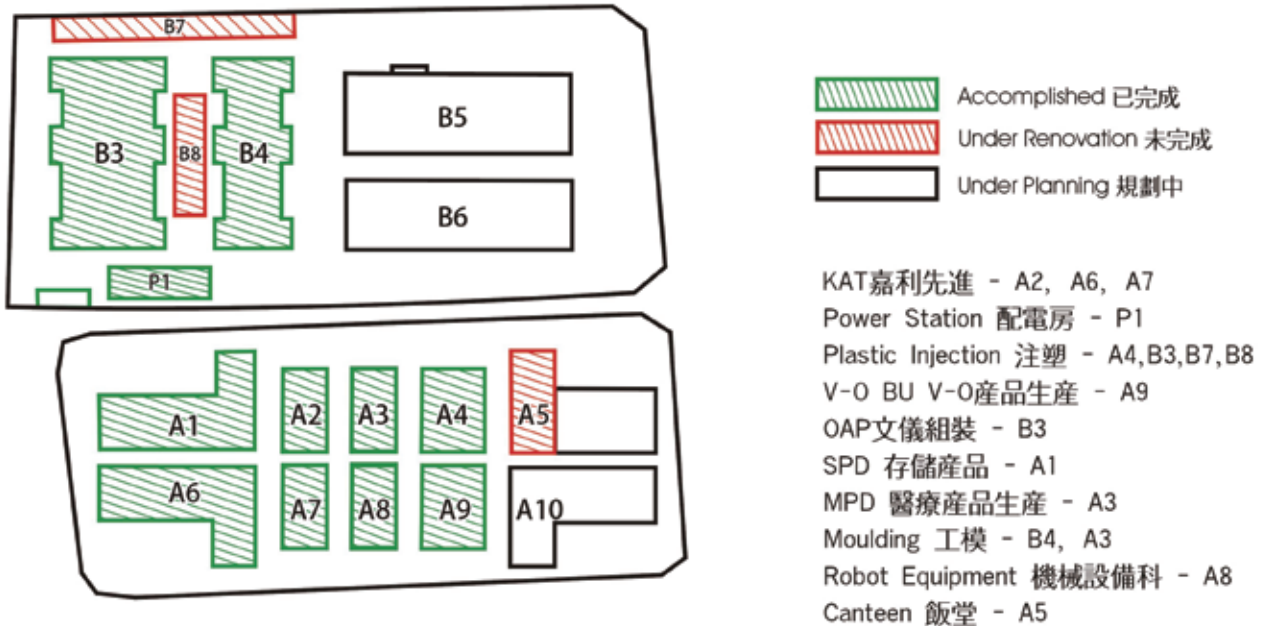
B7
B3
B8
B4
B5
B6
P1

Accomplished 已完成
Under Renovation 未完成
Under Planning 規劃中

KAT嘉利先進 – A2, A6, A7
Power Station 配電房 – P1
Plastic Injection 注塑 – A4,B3,B7,B8
V-0 BU V-0產品生產 – A9
OAP文儀組裝 – B3
SPD 存儲產品 – A1
MPD 醫療產品生產 – A3
Moulding 工模 – B4, A3
Robot Equipment 機械設備科 – A8
Canteen 飯堂 – A5

A1
A2
A3
A4
A5
A6
A7
A8
A9
A10